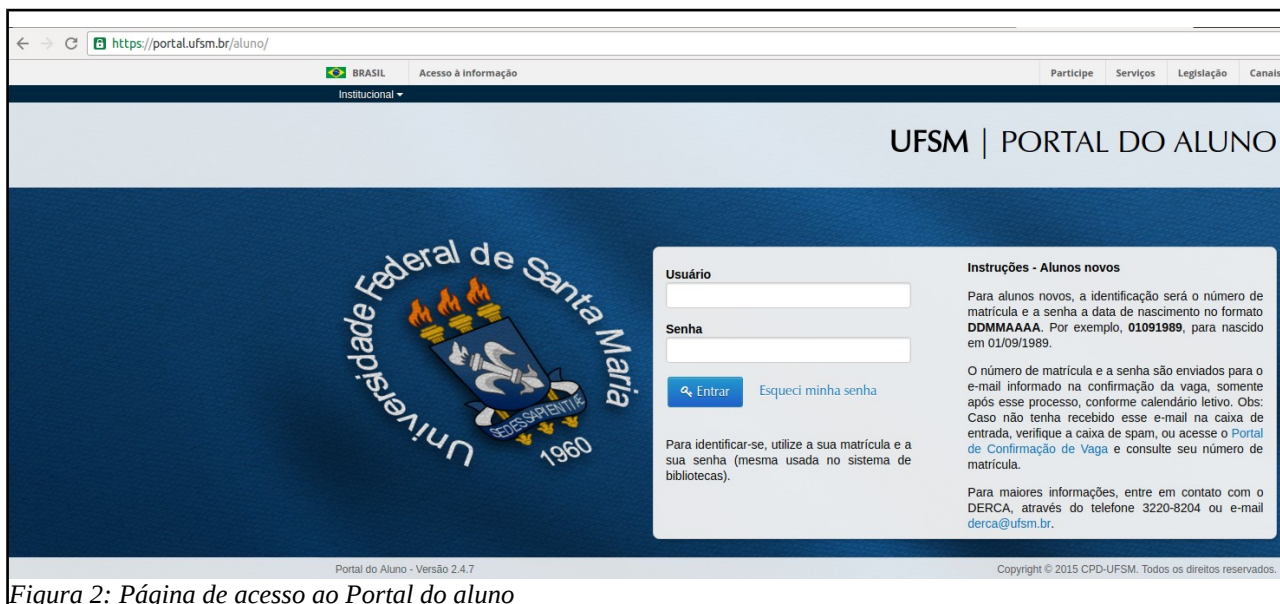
https://portal.ufsm.br/aluno/

BRASIL Acesso à informação

Participe Serviços Legislação Canais

Institucional ▾

UFSM | PORTAL DO ALUNO

Universidade Federal de Santa Maria

SEDES SAPIENTIÆ

1960

Usuário

Senha

Entrar

Esqueci minha senha

Para identificar-se, utilize a sua matrícula e a sua senha (mesma usada no sistema de bibliotecas).

Instruções - Alunos novos

Para alunos novos, a identificação será o número de matrícula e a senha a data de nascimento no formato **DDMMAAAA**. Por exemplo, **01091989**, para nascido em 01/09/1989.

O número de matrícula e a senha são enviados para o e-mail informado na confirmação da vaga, somente após esse processo, conforme calendário letivo. Obs: Caso não tenha recebido esse e-mail na caixa de entrada, verifique a caixa de spam, ou acesse o Portal de Confirmação de Vaga e consulte seu número de matrícula.

Para maiores informações, entre em contato com o DERCA, através do telefone 3220-8204 ou e-mail derca@ufsm.br.

Portal do Aluno - Versão 2.4.7

Copyright © 2015 CPD-UFSM. Todos os direitos reservados.

Figura 2: Página de acesso ao Portal do aluno